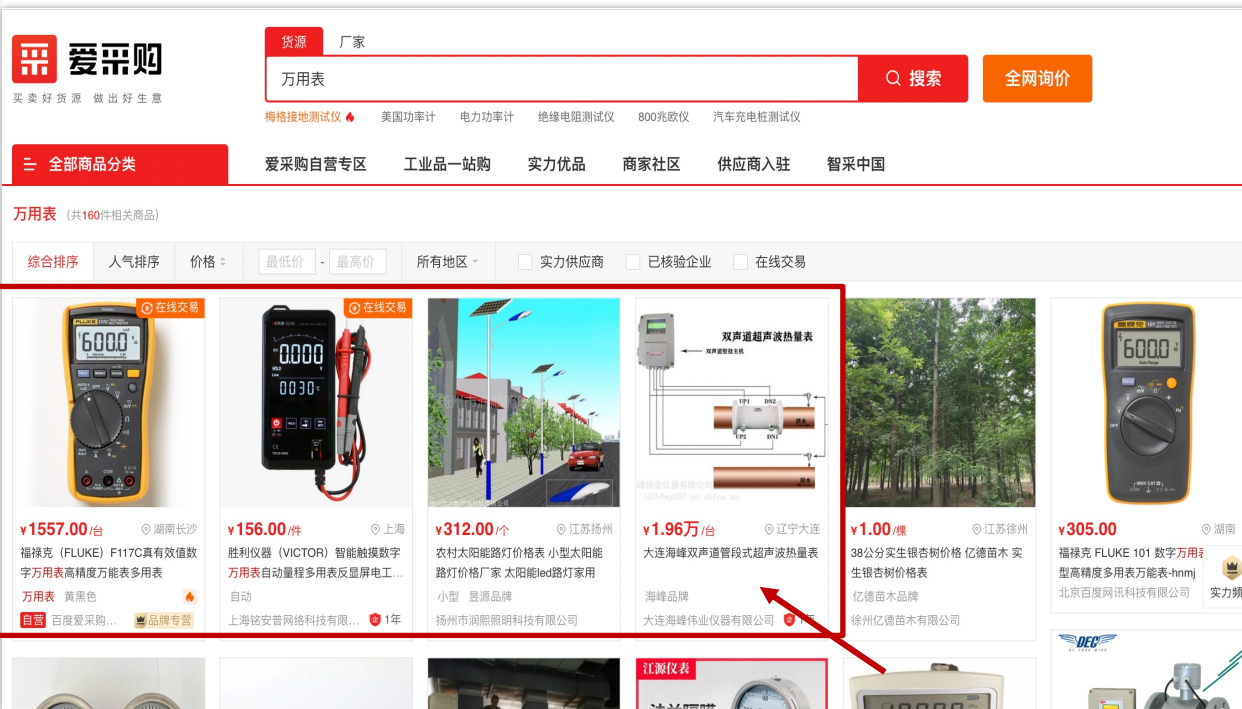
爱采购
买卖好货源 做出好生意

货源 厂家
万用表
搜索
全网询价
梅格接地测试仪 美国功率计 电力功率计 绝缘电阻测试仪 800兆欧仪 汽车充电桩测试仪

全部商品分类
爱采购自营专区 工业品一站购 实力优品 商家社区 供应商入驻 智采中国

万用表 (共160件相关商品)

综合排序 人气排序 价格 最低价 - 最高价 所有地区 实力供应商 已核验企业 在线交易

在线交易
¥1557.00/台 湖南长沙
福禄克（FLUKE）F117C真有效值数字万用表高精度万能表多用表
万用表 黄黑色
自营 百度爱采购... 品牌专营

在线交易
¥156.00/件 上海
胜利仪器（VICTOR）智能触摸数字万用表自动量程多用表反显屏电工...
自动
上海铭安普网络科技有限... 1年

¥312.00/个 江苏扬州
农村太阳能路灯价格表 小型太阳能路灯价格厂家 太阳能led路灯家用
小型 昱源品牌
扬州市润熙照明科技有限公司

双声道超声波热量表
¥1.96万/台 辽宁大连
大连海峰双声道管段式超声波热量表
海峰品牌
大连海峰伟业仪器有限公司

¥1.00/棵 江苏徐州
38公分实生银杏树价格 亿德苗木 实生银杏树价格表
亿德苗木品牌
徐州亿德苗木有限公司

¥305.00 湖南
福禄克 FLUKE 101 数字万用表型高精度多用表万能表-hnmj
北京百度网讯科技有限公司
实力频

江源仪表
DEC